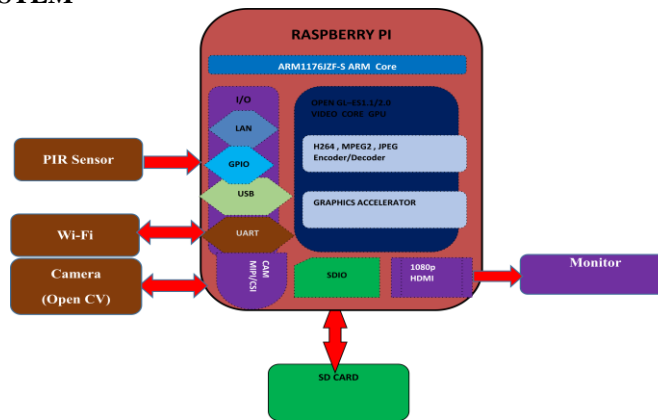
STEM

RASPBERRY PI

ARM1176JZF-S ARM Core

I/O

LAN

GPIO

USB

UART

OPEN GL-ES1.1/2.0 VIDEO CORE GPU

H264 , MPEG2 , JPEG Encoder/Decoder

GRAPHICS ACCELERATOR

PIR Sensor

Wi-Fi

Camera (Open CV)

CAM MIPI/CSI

SDIO

1080p HDMI

Monitor

SD CARD